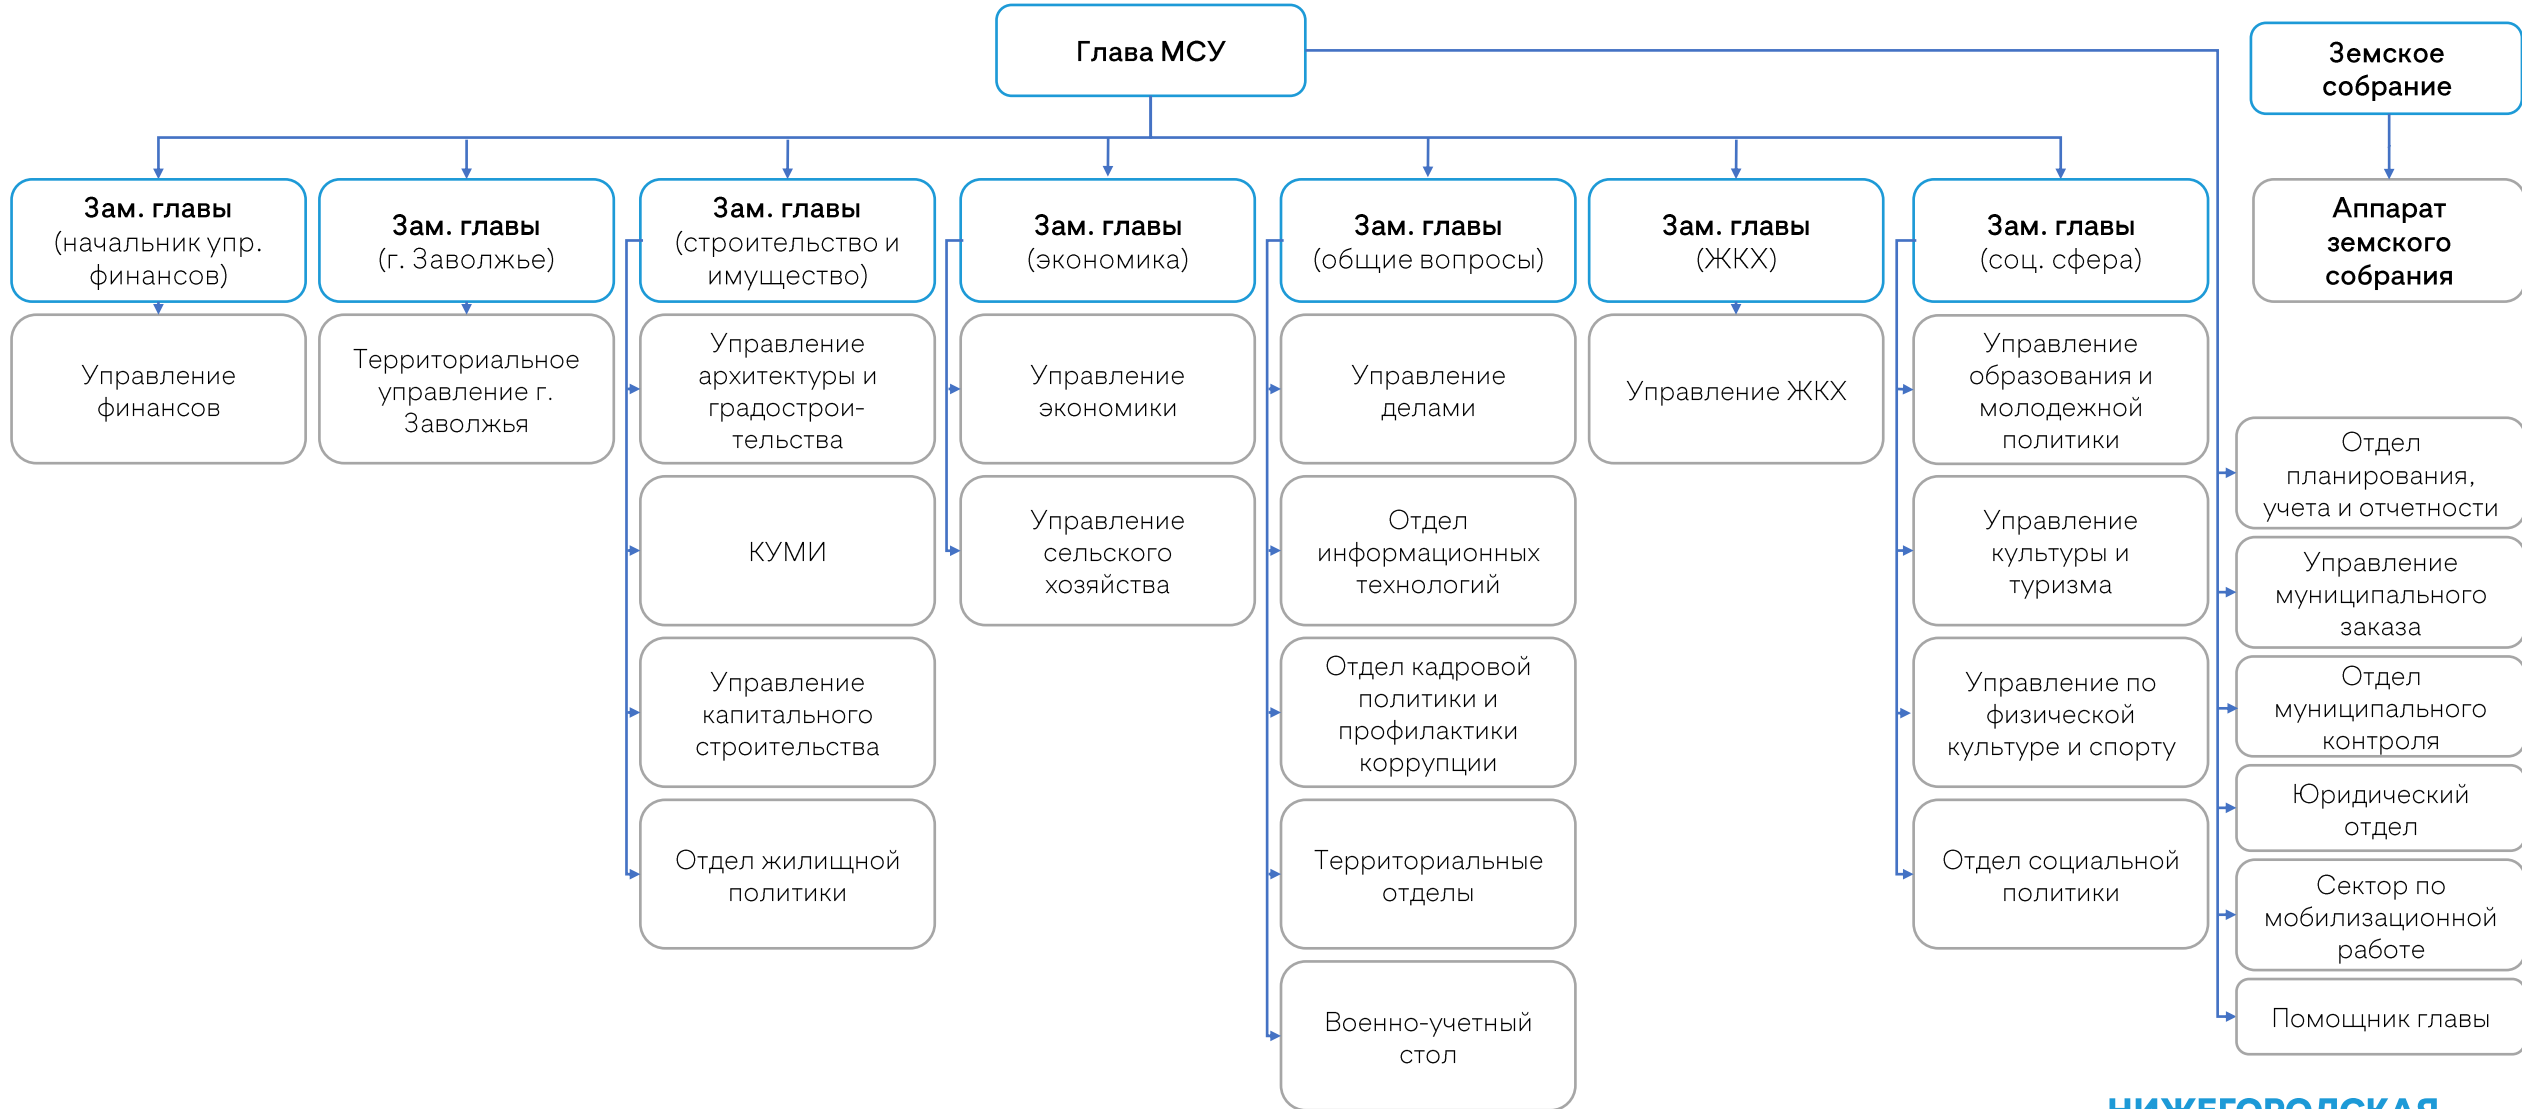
Глава МСУ

Земское собрание

Зам. главы (начальник упр. финансов)

Управление финансов

Зам. главы (г. Заволжье)

Территориальное управление г. Заволжья

Зам. главы (строительство и имущество)

Управление архитектуры и градостроительства

КУМИ

Управление капитального строительства

Отдел жилищной политики

Зам. главы (экономика)

Управление экономики

Управление сельского хозяйства

Зам. главы (общие вопросы)

Управление делами

Отдел информационных технологий

Отдел кадровой политики и профилактики коррупции

Территориальные отделы

Военно-учетный стол

Зам. главы (ЖКХ)

Управление ЖКХ

Зам. главы (соц. сфера)

Управление образования и молодежной политики

Управление культуры и туризма

Управление по физической культуре и спорту

Отдел социальной политики

Аппарат земского собрания

Отдел планирования, учета и отчетности

Управление муниципального заказа

Отдел муниципального контроля

Юридический отдел

Сектор по мобилизационной работе

Помощник главы

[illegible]